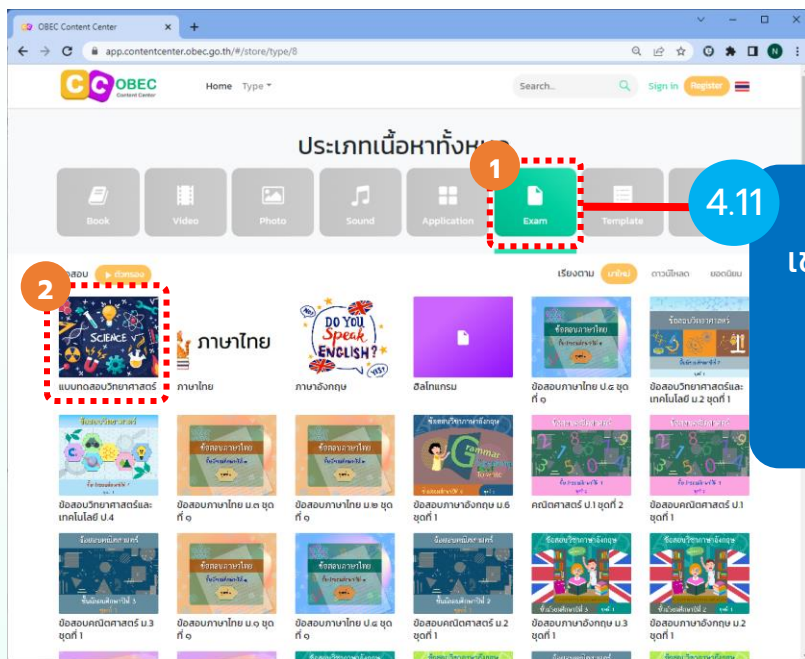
OBEC Content Center

app.contentcenter.obec.go.th/#/store/type/8

OBEC Content Center

Home Type

Search..

Sign in Register

ประเภทเนื้อหาทั้งหมด

1

Book Video Photo Sound Application Exam Template

4.11

เ

สอบ ตัวกรอง

2

เรียงตาม มาใหม่ ดาวน์โหลด ยอดนิยม

SCIENCE

ภาษาไทย

DO YOU Speak ENGLISH?

แบบทดสอบวิทยาศาสตร์

ภาษาไทย

ภาษาอังกฤษ

ฮิสโทแกรม

ข้อสอบภาษาไทย ป.๔ ชุดที่ ๑

ข้อสอบวิทยาศาสตร์และเทคโนโลยี ม.2 ชุดที่ 1

ข้อสอบวิทยาศาสตร์และเทคโนโลยี ป.4

ข้อสอบภาษาไทย ม.๓ ชุดที่ ๑

ข้อสอบภาษาไทย ม.๒ ชุดที่ ๑

ข้อสอบภาษาอังกฤษ ป.6 ชุดที่ 1

คณิตศาสตร์ ป.1 ชุดที่ 2

ข้อสอบคณิตศาสตร์ ป.1 ชุดที่ 1

ข้อสอบคณิตศาสตร์ ม.3 ชุดที่ 1

ข้อสอบภาษาไทย ม.๑ ชุดที่ ๑

ข้อสอบภาษาไทย ป.๔ ชุดที่ ๑

ข้อสอบคณิตศาสตร์ ม.2 ชุดที่ 1

ข้อสอบภาษาอังกฤษ ม.3 ชุดที่ 1

ข้อสอบภาษาอังกฤษ ม.2 ชุดที่ 1